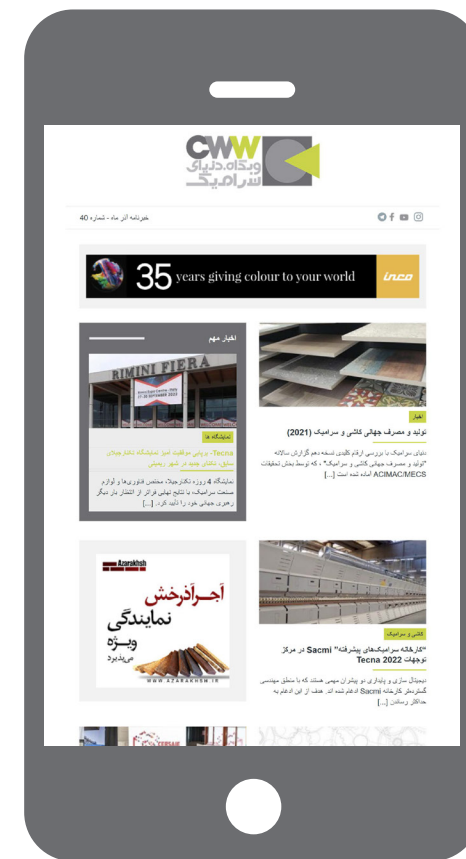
CWW
وبگاه دنیای سرامیک

خبرنامه آذر ماه - شماره 40

35 years giving colour to your world
inco

اخبار مهم

RIMINI FIERA

نمایشگاه ها

Tecna، پربازدید ترین... نمایشگاه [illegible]

نمایشگاه 4 روزه تکنا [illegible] صنعت سرامیک با نتایج نهایی فراتر از انتظار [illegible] رهبری جهانی خود را تأیید کرد. [...]

اخبار

تولید و مصرف جهانی کاشی و سرامیک (2021)

دنیای سرامیک: با بررسی ارقام کلیدی نسخه دهم گزارش سالانه "تولید و مصرف جهانی کاشی و سرامیک" ، که توسط بخش تحقیقات ACIMAC/MECS آماده شده است [...]

Azarakhsh
آجر آذرخش
نمایندگی
ویژه
می‌پذیرد
WWW.AZARAKHSH.IR

کاشی و سرامیک

"کارخانه سرامیک‌های پیشرفته" Sacmi در مرکز توجهات Tecna 2022

دیجیتال سازی و پایداری دو پیشران مهمی هستند که با منطق مهندسی گسترده‌تر کارخانه Sacmi ادغام شده اند. هدف از این ادغام به حداکثر رساندن [...]